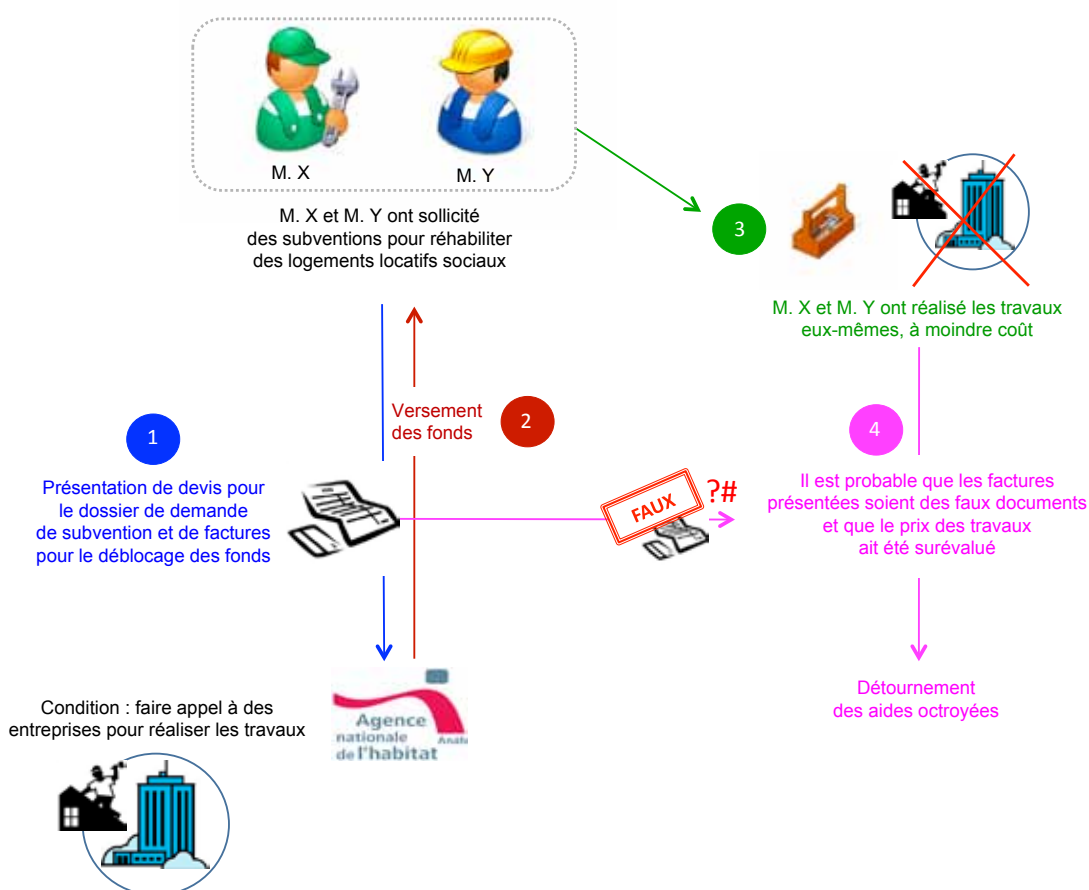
M. X

M. Y

M. X et M. Y ont sollicité des subventions pour réhabiliter des logements locatifs sociaux

3

M. X et M. Y ont réalisé les travaux eux-mêmes, à moindre coût

Versement des fonds

2

1

Présentation de devis pour le dossier de demande de subvention et de factures pour le déblocage des fonds

FAUX

?#

4

Il est probable que les factures présentées soient des faux documents et que le prix des travaux ait été surévalué

Condition : faire appel à des entreprises pour réaliser les travaux

Agence nationale de l'habitat

Anah

Détournement des aides octroyées